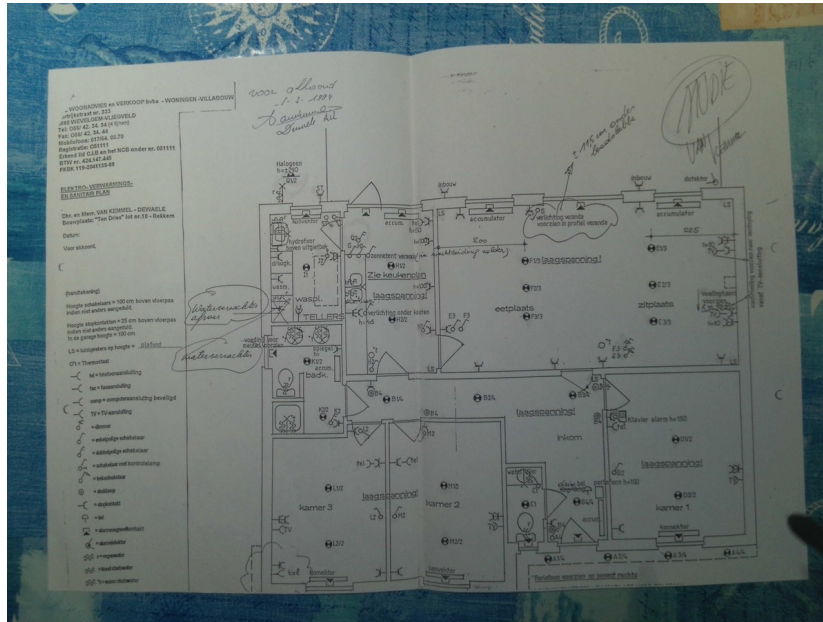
WOONHOUSES en VERKOOP bvba - WONINGEN - VILLABOUW
Tel: 056/ 42. 34. 34
Fax: 056/ 42. 34. 44
BTW nr. 424.147.645

ELEKTRO- VERWARMINGS- EN SANITAIR PLAN

Bouwplaats: "Ter Dries" lot nr.15 - Rekkem

Datum:

Voor akkoord.

voor akkoord
1-2-1994

laagspanning!
Zie keukenplan
eetplaats
zitplaats
accumulator
accumulator
TELLERS
waspl.
badk.
inkom
kamer 3
kamer 2
kamer 1
laagspanning!
laagspanning!
laagspanning!
convector
convector
convector
detector
Halogeen
MOOIE
Verlichting wordt voorzien in profiel veranda
± 115 cm onder
Buitenverlichting
Buitenverlichting